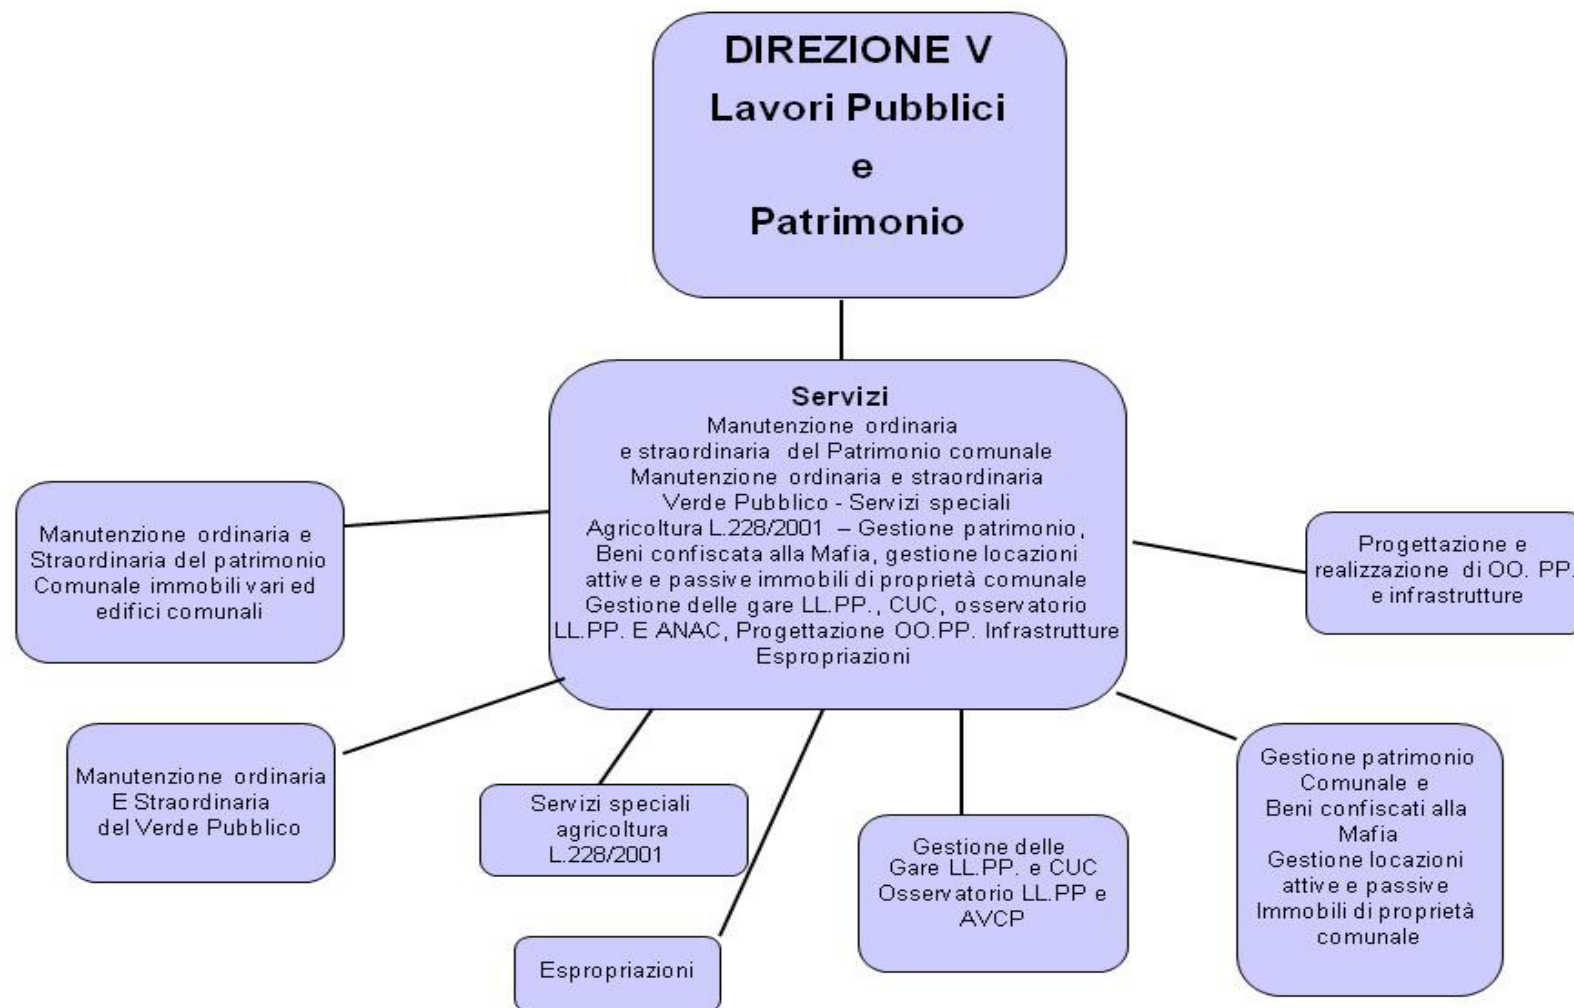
DIREZIONE V
Lavori Pubblici
e
Patrimonio

Servizi
Manutenzione ordinaria e straordinaria del Patrimonio comunale Manutenzione ordinaria e straordinaria Verde Pubblico - Servizi speciali Agricoltura L.228/2001 – Gestione patrimonio, Beni confiscata alla Mafia, gestione locazioni attive e passive immobili di proprietà comunale Gestione delle gare LL.PP., CUC, osservatorio LL.PP. E ANAC, Progettazione OO.PP. Infrastrutture Espropriazioni

Manutenzione ordinaria e Straordinaria del patrimonio Comunale immobili vari ed edifici comunali

Progettazione e realizzazione di OO. PP. e infrastrutture

Manutenzione ordinaria E Straordinaria del Verde Pubblico

Servizi speciali agricoltura L.228/2001

Espropriazioni

Gestione delle Gare LL.PP. e CUC Osservatorio LL.PP e AVCP

Gestione patrimonio Comunale e Beni confiscati alla Mafia Gestione locazioni attive e passive Immobili di proprietà comunale